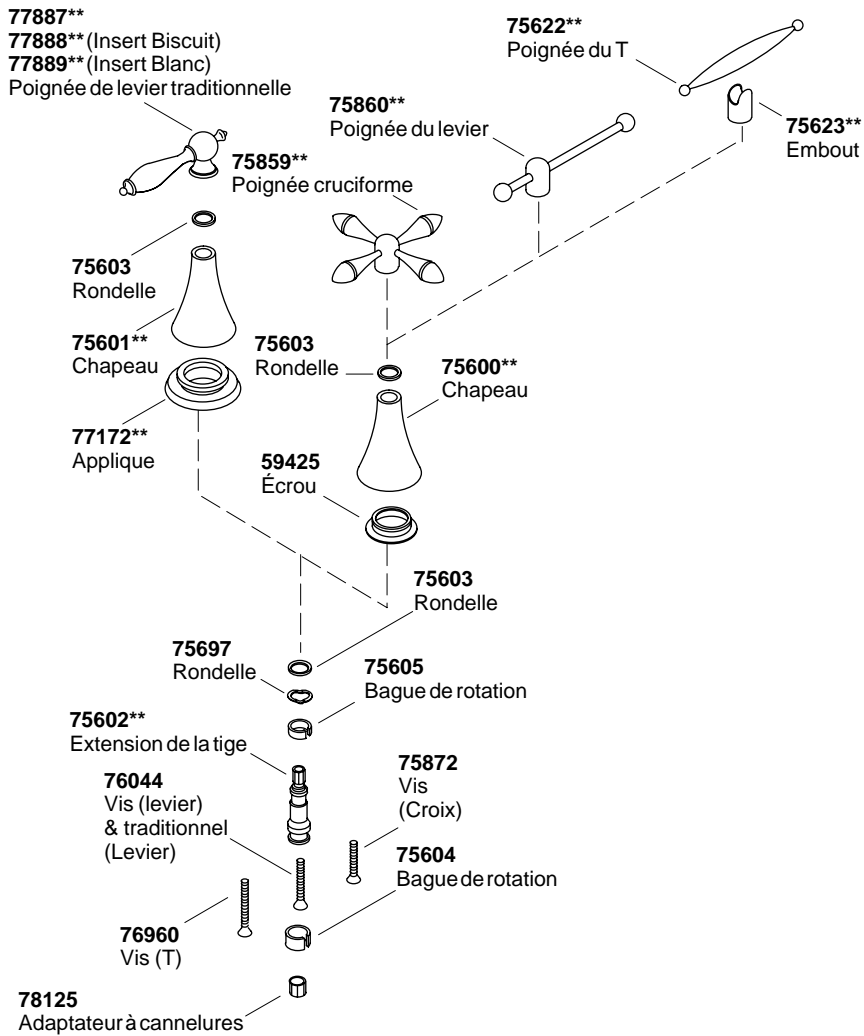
77887**
77888** (Insert Biscuit)
77889** (Insert Blanc)
Poignée de levier traditionnelle

75622**
Poignée du T

75860**
Poignée du levier

75623**
Embout

75859**
Poignée cruciforme

75603
Rondelle

75601**
Chapeau

75603
Rondelle

75600**
Chapeau

77172**
Applique

59425
Écrou

75603
Rondelle

75697
Rondelle

75605
Bague de rotation

75602**
Extension de la tige

76044
Vis (levier) & traditionnel (Levier)

75872
Vis (Croix)

75604
Bague de rotation

76960
Vis (T)

78125
Adaptateur à cannelures